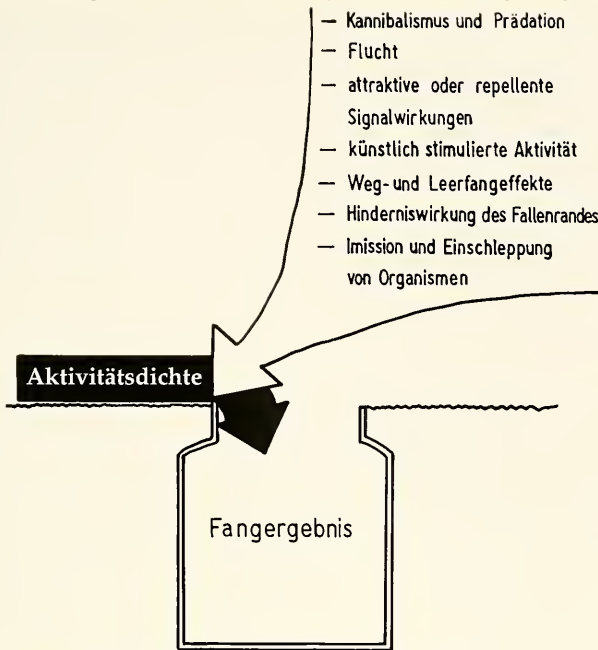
— Kannibalismus und Prädation
— Flucht
— attraktive oder repellente Signalwirkungen
— künstlich stimulierte Aktivität
— Weg- und Leerfangeffekte
— Hinderniswirkung des Fallenrandes
— Imission und Einschleppung von Organismen

Aktivitätsdichte

Fangergebnis